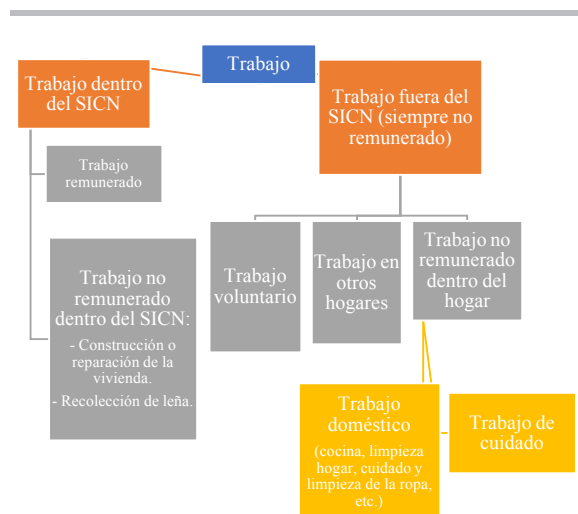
Trabajo

Trabajo dentro del SICN

Trabajo remunerado

Trabajo no remunerado dentro del SICN:

- Construcción o reparación de la vivienda.

- Recolección de leña.

Trabajo fuera del SICN (siempre no remunerado)

Trabajo voluntario

Trabajo en otros hogares

Trabajo no remunerado dentro del hogar

Trabajo doméstico

(cocina, limpieza hogar, cuidado y limpieza de la ropa, etc.)

Trabajo de cuidado